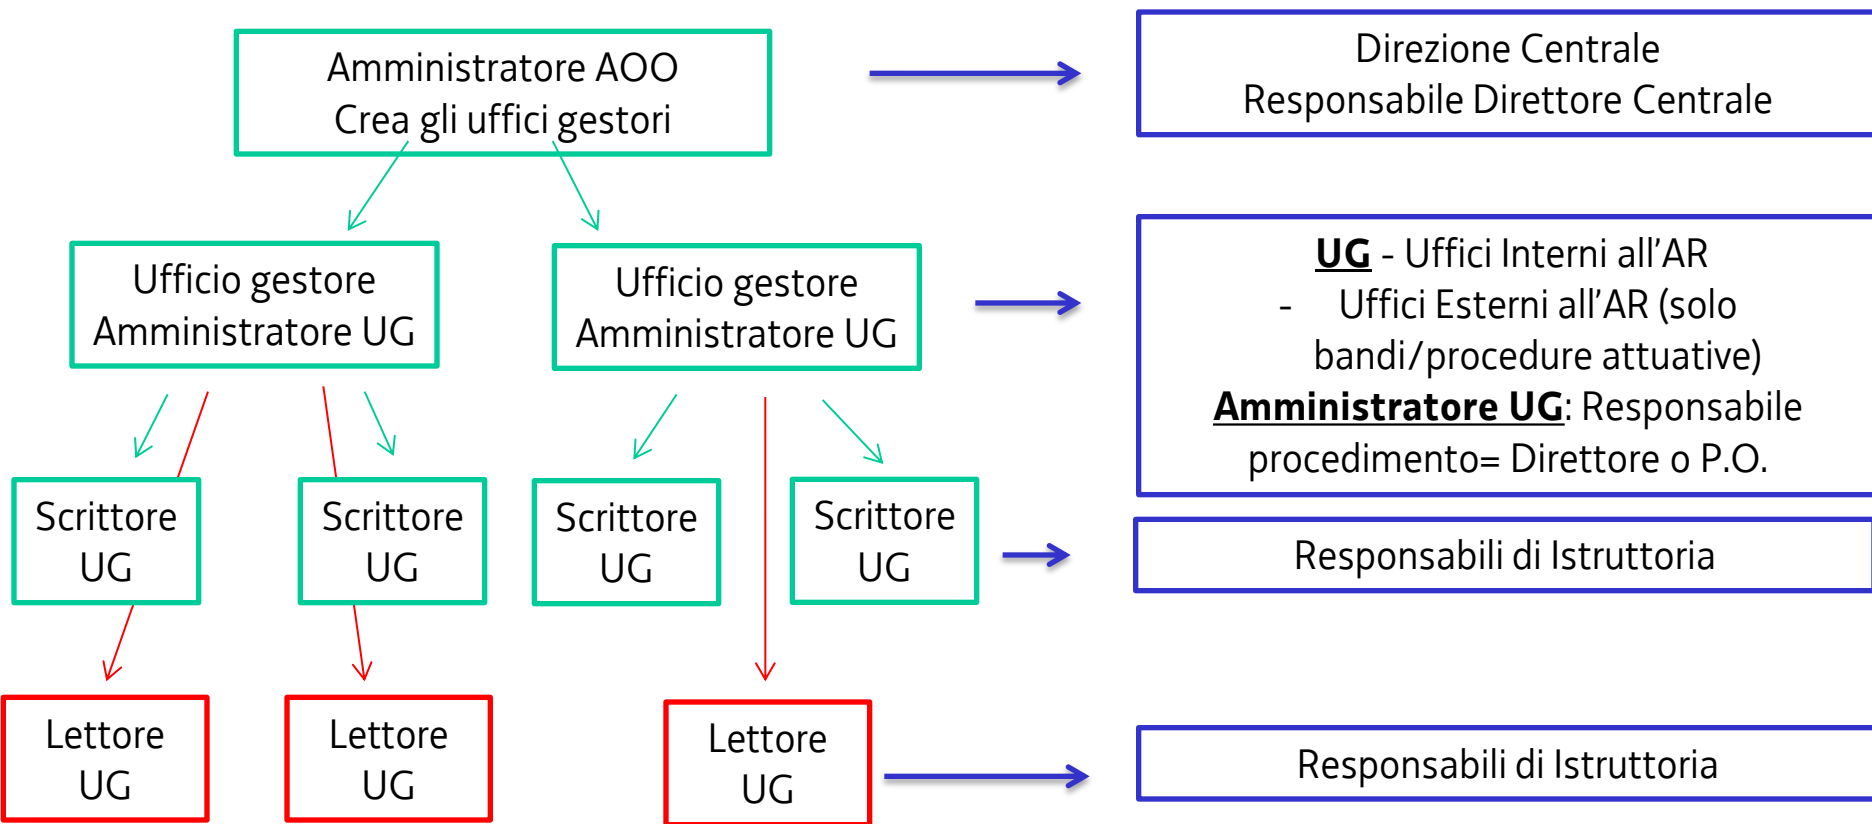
Amministratore AOO
Crea gli uffici gestori

Direzione Centrale
Responsabile Direttore Centrale

Ufficio gestore
Amministratore UG

Ufficio gestore
Amministratore UG

**UG** - Uffici Interni all'AR
- Uffici Esterni all'AR (solo bandi/procedure attuative)
**Amministratore UG**: Responsabile procedimento= Direttore o P.O.

Scrittore UG

Scrittore UG

Scrittore UG

Scrittore UG

Responsabili di Istruttoria

Lettore UG

Lettore UG

Lettore UG

Responsabili di Istruttoria